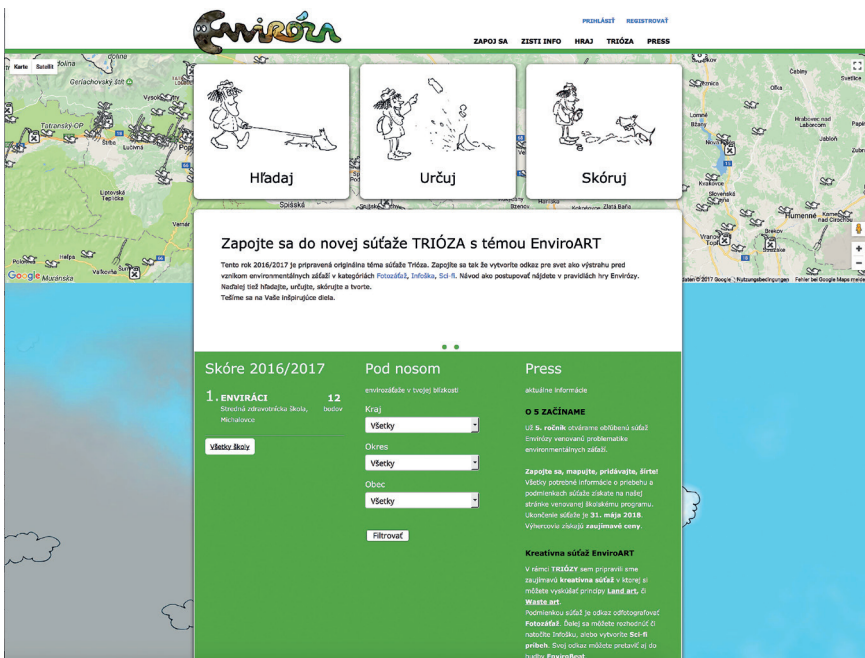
Enviróza

PRIHLÁSIŤ REGISTROVAŤ

ZAPOJ SA ZISTI INFO HRAJ TRIÓZA PRESS

Karte Satellit

Hľadaj

Určuj

Skóruj

Zapojte sa do novej súťaže TRIÓZA s témou EnviroART

Tento rok 2016/2017 je pripravená originálna téma súťaže Trióza. Zapojte sa tak že vytvoríte odkaz pre svet ako výstrahu pred vznikom environmentálnych záťaží v kategóriách Fotozáťaž, Infoška, Sci-fi. Návod ako postupovať nájdete v pravidlách hry Envirózy. Naďalej tiež hľadajte, určujte, skórujte a tvorte.
Tešíme sa na Vaše inšpirujúce diela.

Skóre 2016/2017

1. ENVIRÁCI 12 bodov
Stredná zdravotnícka škola, Michalovce

Všetky školy

Pod nosom

envirozáťaže v tvojej blízkosti

Kraj
Všetky

Okres
Všetky

Obec
Všetky

Filtrovať

Press

aktuálne informácie

O S ZAČÍNAME

Už 5. ročník otvárame obľúbenú súťaž Envirózy venovanú problematike environmentálnych záťaží.

Zapojte sa, mapujte, pridávajte, šírte! Všetky potrebné informácie o priebehu a podmienkach súťaže získate na našej stránke venovanej školskému programu. Ukončenie súťaže je 31. mája 2018. Víťazi získajú zaujímavé ceny.

Kreatívna súťaž EnviroART

V rámci TRIÓZY sme pripravili sme zaujímavú kreatívnu súťaž v ktorej si môžete vyskúšať princípy Land art, či Waste art.
Podmienkou súťaže je odkaz odfotografovať Fotozáťaž. Ďalej sa môžete rozhodnúť či natočíte Infošku, alebo vytvoríte Sci-fi príbeh. Svoj odkaz môžete pretaviť aj do budky EnviroBent.

Google ©2017 Google Nutzungsbedingungen Fehler bei Google Maps melden